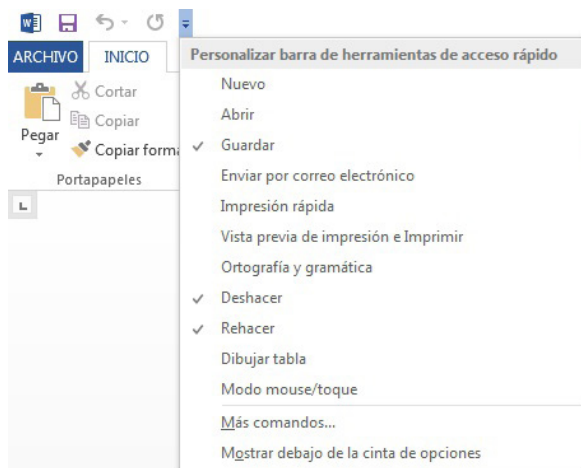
ARCHIVO INICIO

Cortar
Copiar
Pegar
Copiar forma
Portapapeles

Personalizar barra de herramientas de acceso rápido
Nuevo
Abrir
✓ Guardar
Enviar por correo electrónico
Impresión rápida
Vista previa de impresión e Imprimir
Ortografía y gramática
✓ Deshacer
✓ Rehacer
Dibujar tabla
Modo mouse/toque
Más comandos...
Mostrar debajo de la cinta de opciones